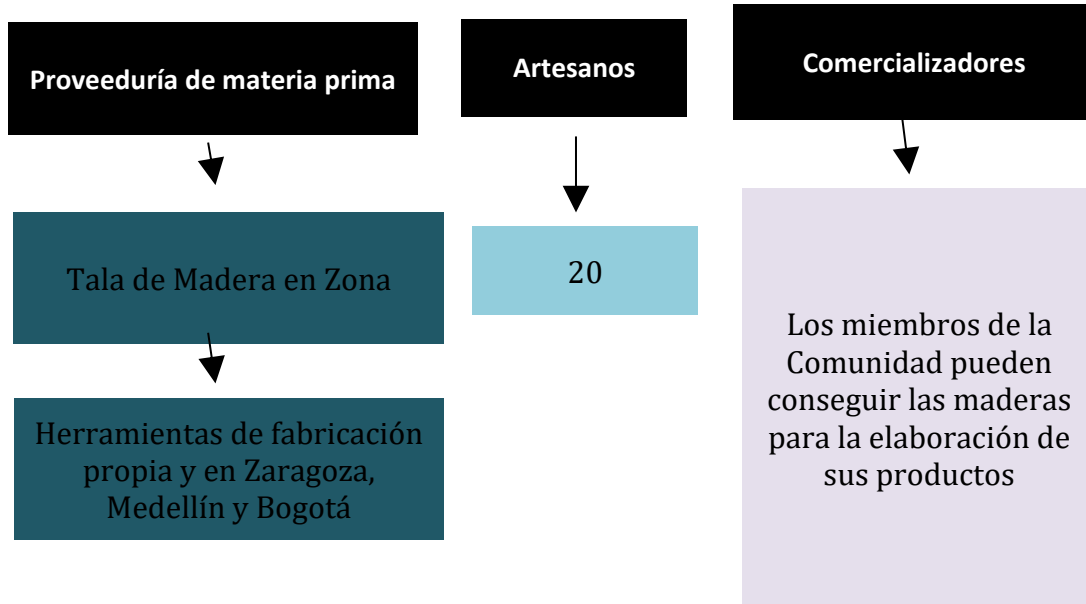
Proveeduría de materia prima

Tala de Madera en Zona

Herramientas de fabricación propia y en Zaragoza, Medellín y Bogotá

Artesanos

20

Comercializadores

Los miembros de la Comunidad pueden conseguir las maderas para la elaboración de sus productos